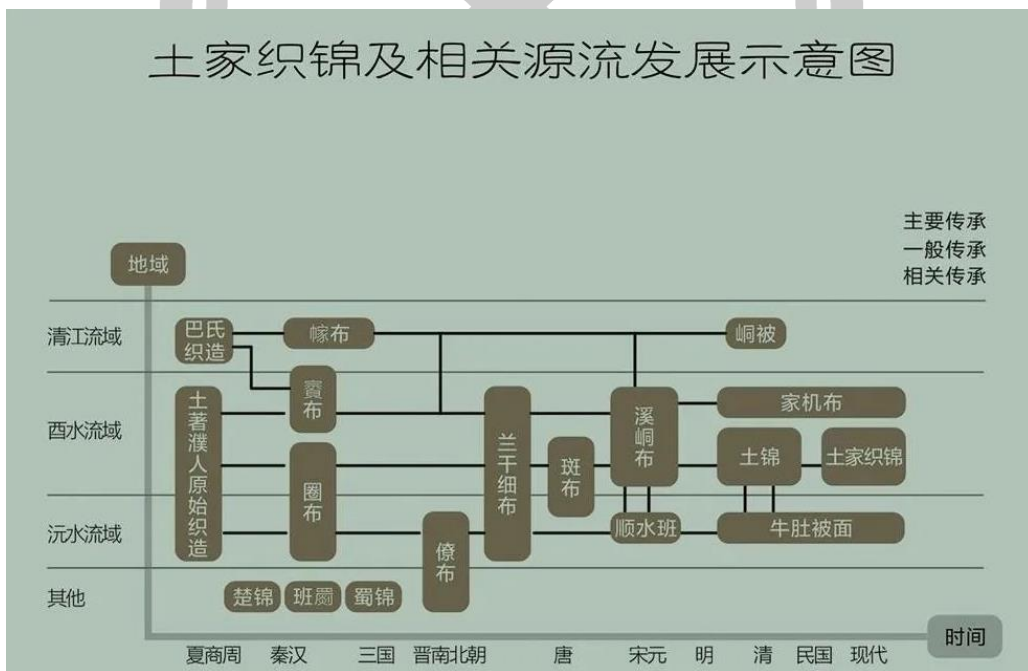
土家织锦及相关源流发展示意图

主要传承
一般传承
相关传承

地域

清江流域
酉水流域
沅水流域
其他

巴氏织造
幏布
賨布
土著濮人原始织造
圈布
獠布
兰干细布
斑布
溪峒布
峒被
家机布
土锦
土家织锦
顺水班
牛肚被面
楚锦
班阑
蜀锦

时间
夏商周 秦汉 三国 晋南北朝 唐 宋元 明 清 民国 现代